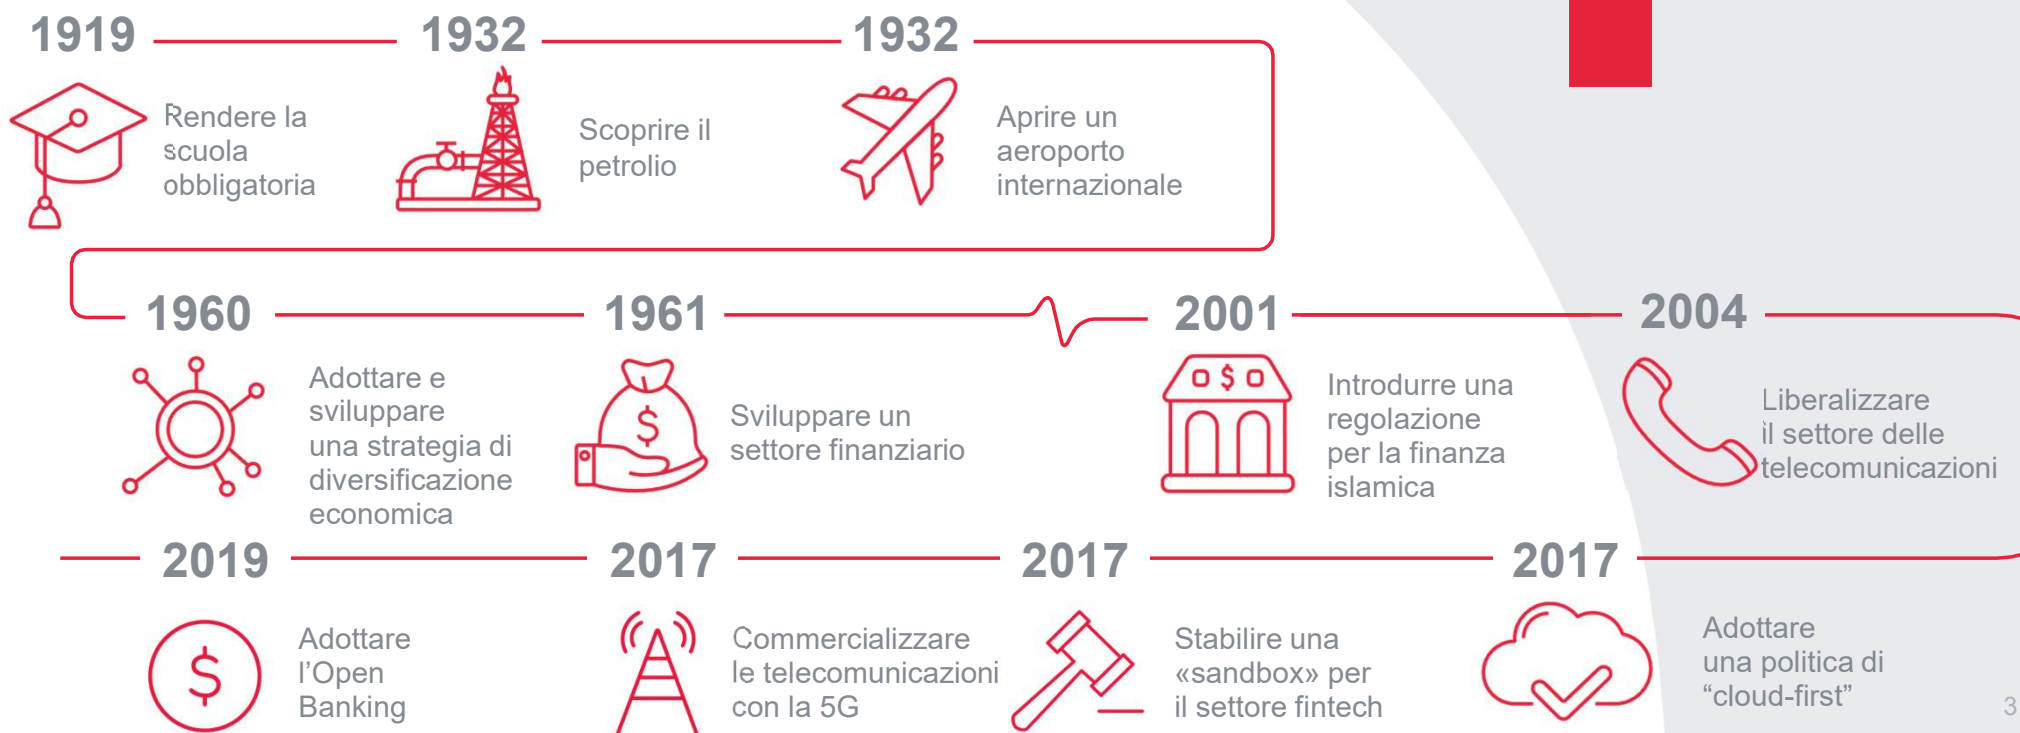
1919

Rendere la scuola obbligatoria

1932

Scoprire il petrolio

1932

Aprire un aeroporto internazionale

1960

Adottare e sviluppare una strategia di diversificazione economica

1961

Sviluppare un settore finanziario

2001

Introdurre una regolazione per la finanza islamica

2004

Liberalizzare il settore delle telecomunicazioni

2019

Adottare l'Open Banking

2017

Commercializzare le telecomunicazioni con la 5G

2017

Stabilire una «sandbox» per il settore fintech

2017

Adottare una politica di "cloud-first"

3